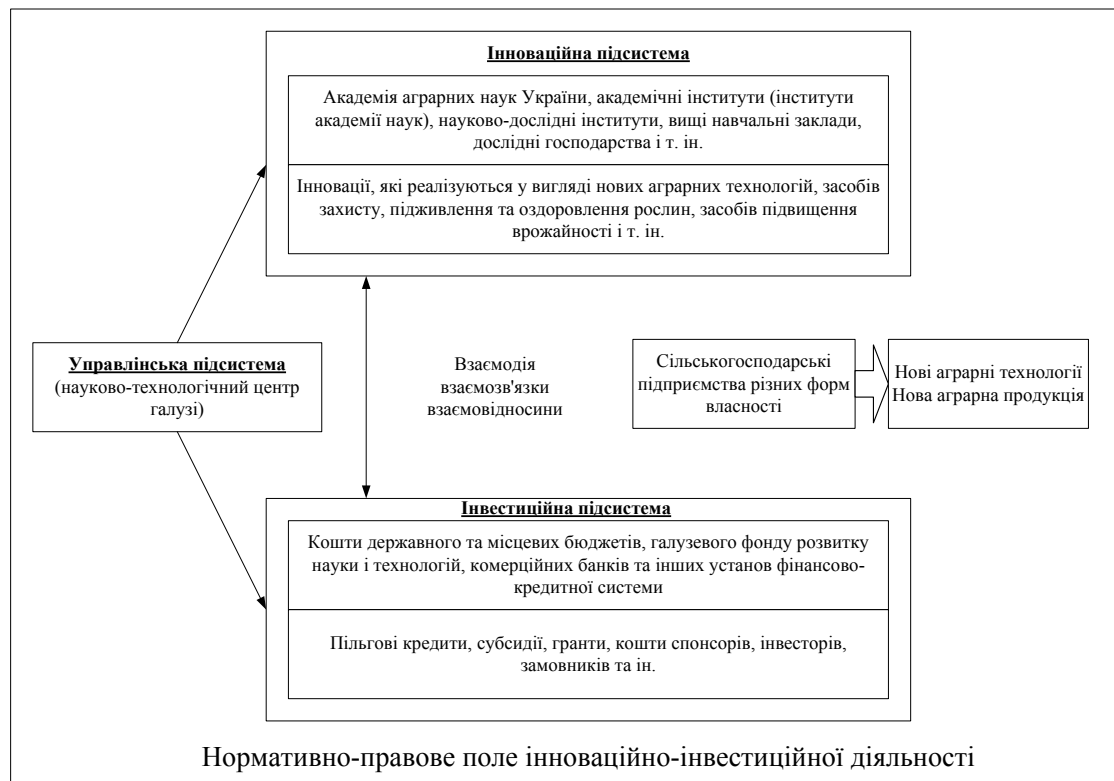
Інноваційна підсистема

Академія аграрних наук України, академічні інститути (інститути академії наук), науково-дослідні інститути, вищі навчальні заклади, дослідні господарства і т. ін.

Інновації, які реалізуються у вигляді нових аграрних технологій, засобів захисту, підживлення та оздоровлення рослин, засобів підвищення врожайності і т. ін.

Управлінська підсистема
(науково-технологічний центр галузі)

Взаємодія
взаємозв'язки
взаємовідносини

Сільськогосподарські підприємства різних форм власності

Нові аграрні технології
Нова аграрна продукція

Інвестиційна підсистема

Кошти державного та місцевих бюджетів, галузевого фонду розвитку науки і технологій, комерційних банків та інших установ фінансово-кредитної системи

Пільгові кредити, субсидії, гранти, кошти спонсорів, інвесторів, замовників та ін.

Нормативно-правове поле інноваційно-інвестиційної діяльності